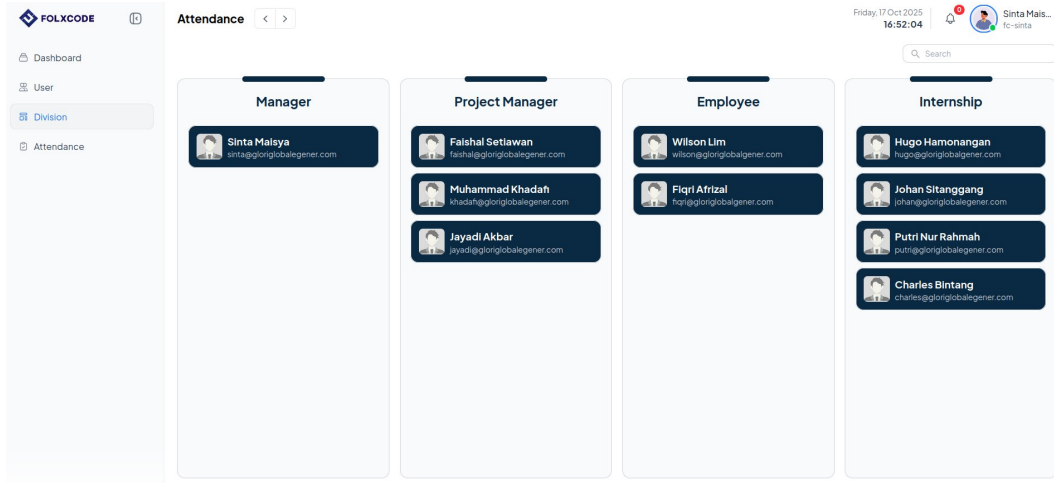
FOLXCODE

Dashboard
User
Division
Attendance

Attendance < >

Friday, 17 Oct 2025
16:52:04

0

Sinta Mais...
fc-sinta

Search

Manager

Sinta Maisya
sinta@gloriglobalegener.com

Project Manager

Faishal Setiawan
faishal@gloriglobalegener.com

Muhammad Khadafi
khadafi@gloriglobalegener.com

Jayadi Akbar
jayadi@gloriglobalegener.com

Employee

Wilson Lim
wilson@gloriglobalgener.com

Fiqri Afrizal
fiqri@gloriglobalgener.com

Internship

Hugo Hamonangan
hugo@gloriglobalgener.com

Johan Sitanggang
johan@gloriglobalegener.com

Putri Nur Rahmah
putri@gloriglobalegener.com

Charles Bintang
charles@gloriglobalegener.com